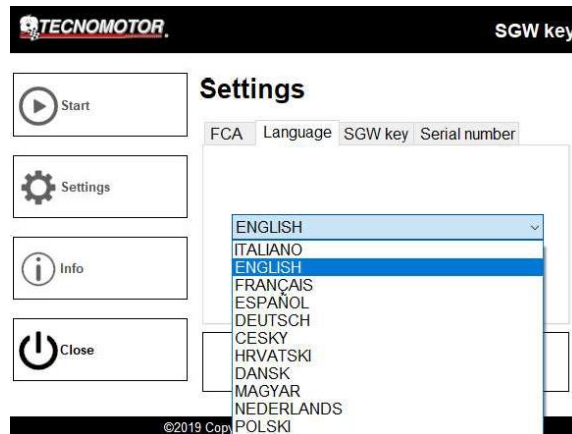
TECNOMOTOR.

SGW key

Start

Settings

Info

Close

Settings

FCA | Language | SGW key | Serial number

ENGLISH

ITALIANO
ENGLISH
FRANÇAIS
ESPAÑOL
DEUTSCH
CESKY
HRVATSKI
DANSK
MAGYAR
NEDERLANDS
POLSKI

©2019 Copy